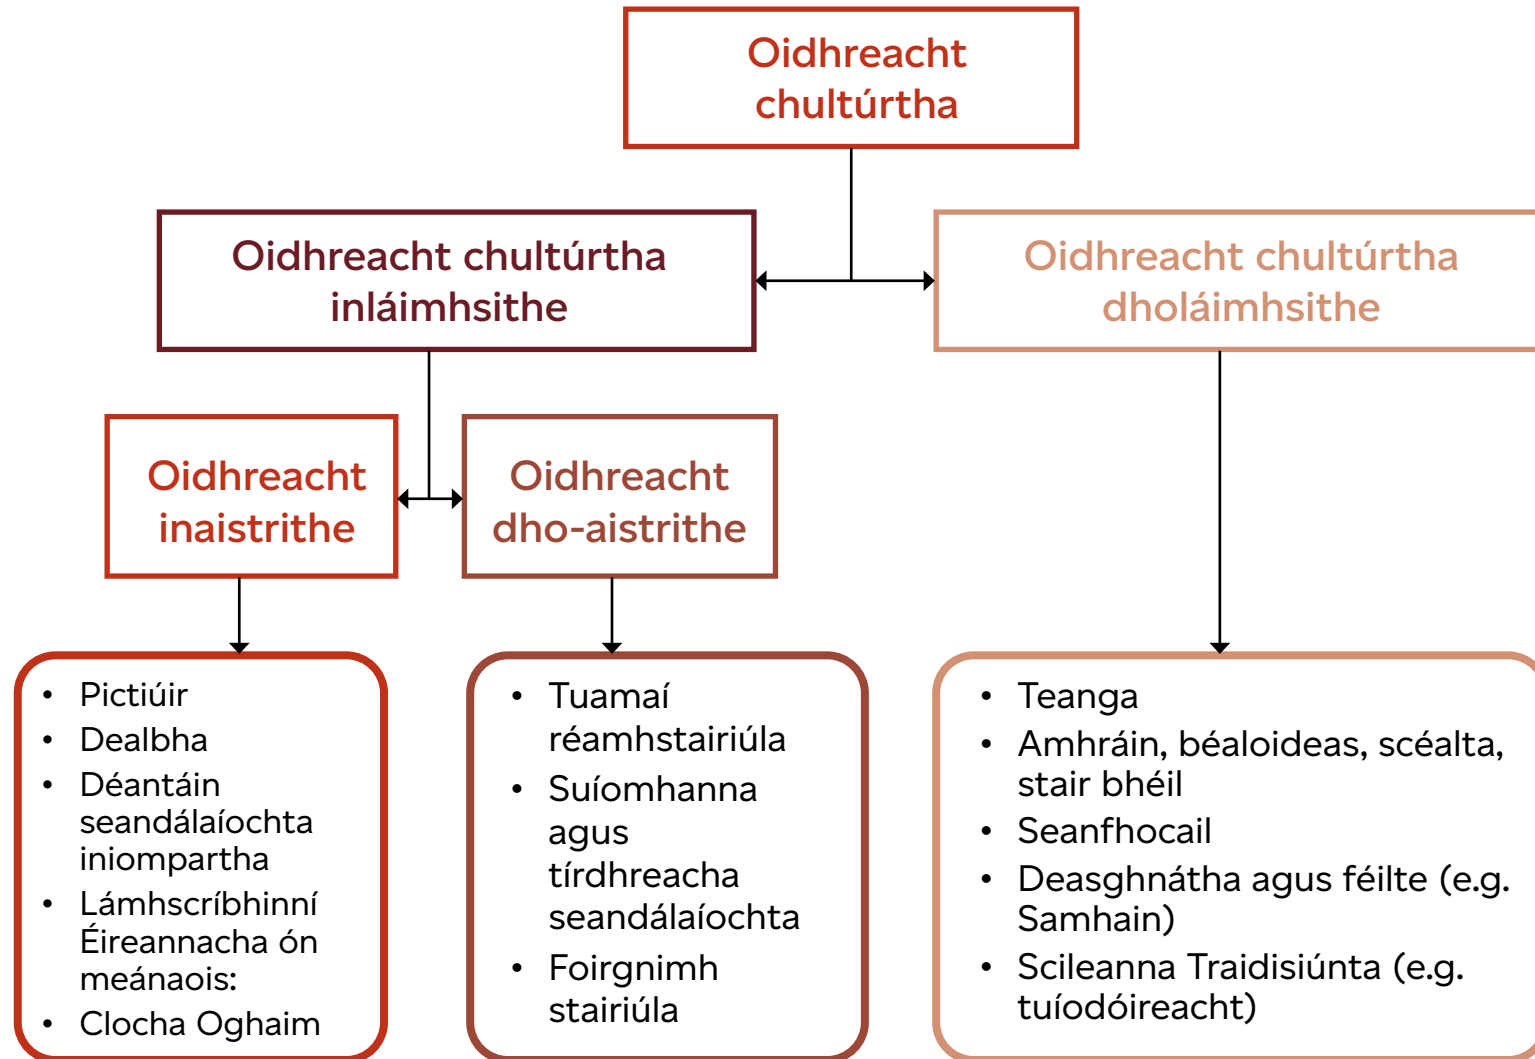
Oidhreacht chultúrtha

Oidhreacht chultúrtha inláimhsithe

Oidhreacht chultúrtha dholáimhsithe

Oidhreacht inaistrithe

Oidhreacht dho-aistrithe

- Pictiúir
- Dealbha
- Déantáin seandálaíochta iniompartha
- Lámhscríbhinní Éireannacha ón meánaois:
- Clocha Oghaim

- Tuamaí réamhstairiúla
- Suíomhanna agus tírdhreacha seandálaíochta
- Foirgnimh stairiúla

- Teanga
- Amhráin, béaloideas, scéalta, stair bhéil
- Seanfhocail
- Deasghnátha agus féilte (e.g. Samhain)
- Scileanna Traidisiúnta (e.g. tuíodóireacht)